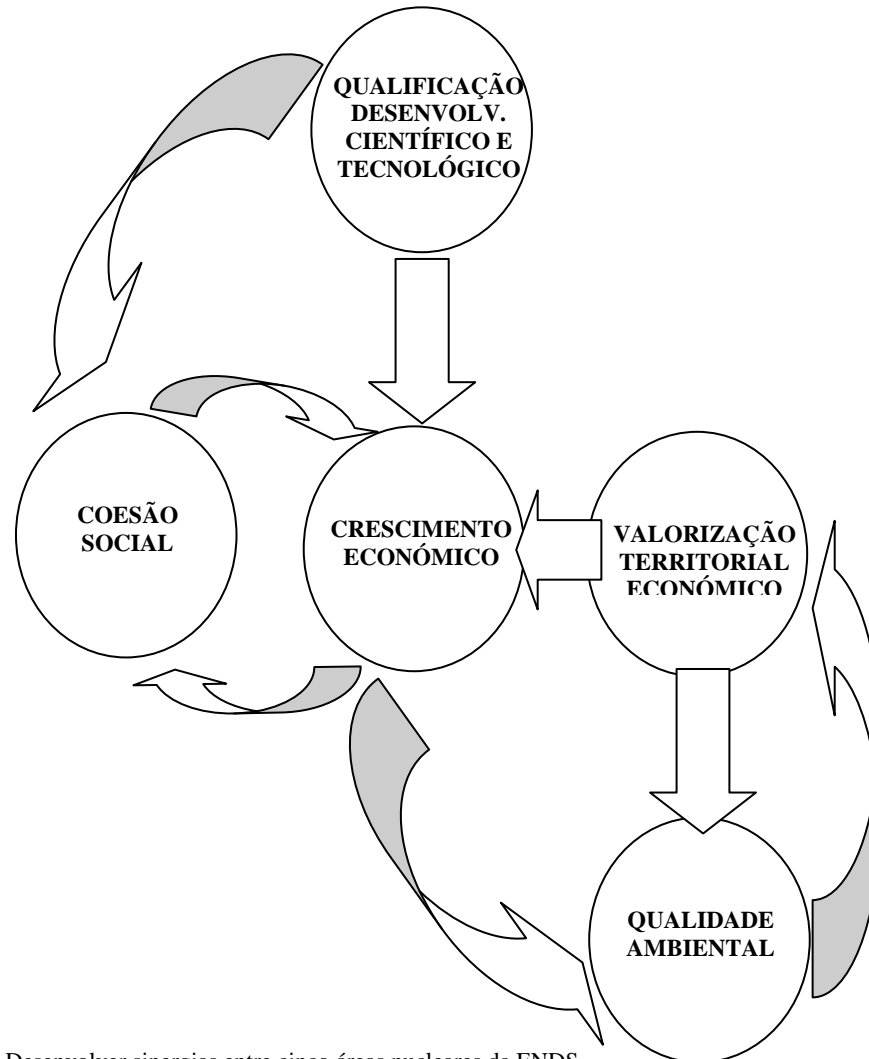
QUALIFICAÇÃO DESENVOLV. CIENTÍFICO E TECNOLÓGICO

COESÃO SOCIAL

CRESCIMENTO ECONÓMICO

VALORIZAÇÃO TERRITORIAL ECONÓMICO

QUALIDADE AMBIENTAL

Desenvolver sinergias entre cinco áreas nucleares da ENDS